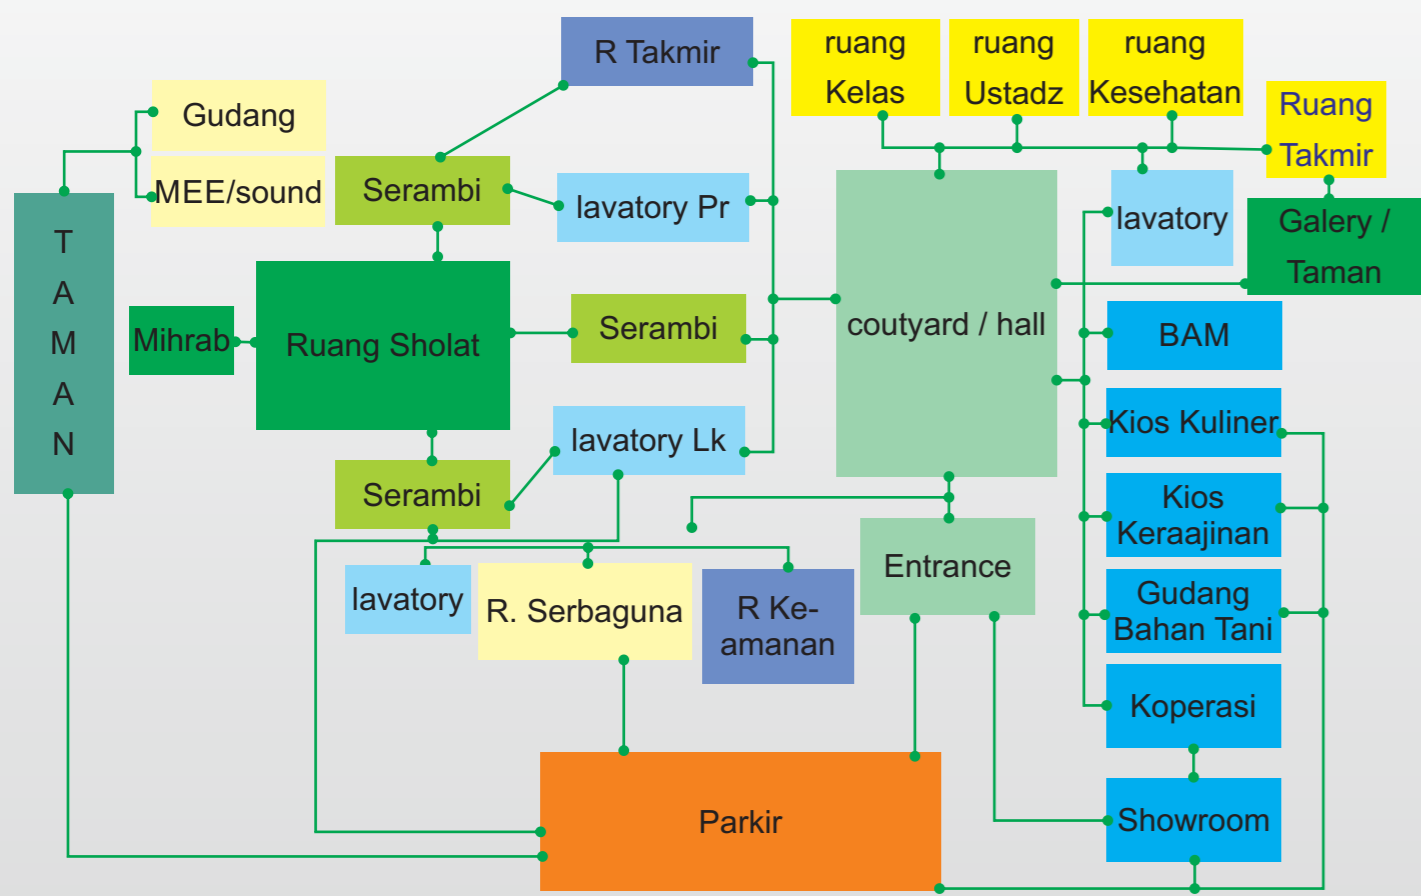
R Takmir

ruang Kelas

ruang Ustadz

ruang Kesehatan

Ruang Takmir

Gudang

MEE/sound

Serambi

lavatory Pr

lavatory

Galery / Taman

T A M A N

Mihrab

Ruang Sholat

Serambi

coutyard / hall

BAM

lavatory Lk

Kios Kuliner

Serambi

Kios Keraajinan

lavatory

R. Serbaguna

R Ke-amanan

Entrance

Gudang Bahan Tani

Koperasi

Showroom

Parkir